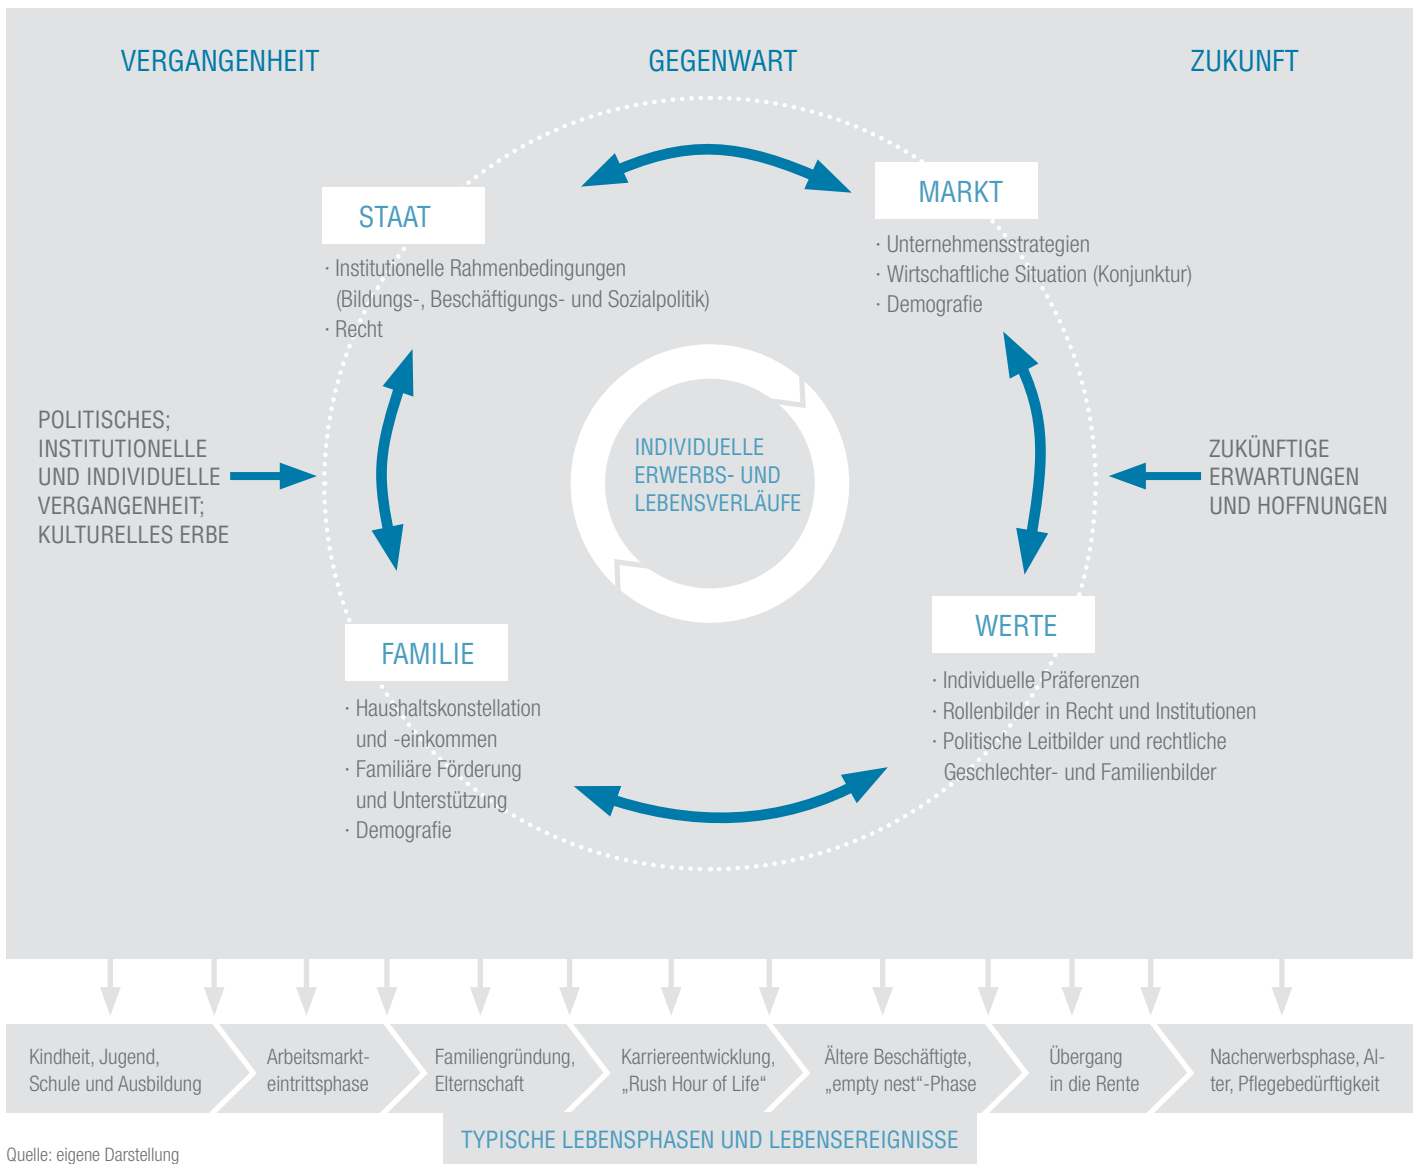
VERGANGENHEIT

GEGENWART

ZUKUNFT

STAAT

· Institutionelle Rahmenbedingungen (Bildungs-, Beschäftigungs- und Sozialpolitik)
· Recht

MARKT

· Unternehmensstrategien
· Wirtschaftliche Situation (Konjunktur)
· Demografie

POLITISCHES; INSTITUTIONELLE UND INDIVIDUELLE VERGANGENHEIT; KULTURELLES ERBE

INDIVIDUELLE ERWERBS- UND LEBENSVERLÄUFE

ZUKÜNFTIGE ERWARTUNGEN UND HOFFNUNGEN

FAMILIE

· Haushaltskonstellation und -einkommen
· Familiäre Förderung und Unterstützung
· Demografie

WERTE

· Individuelle Präferenzen
· Rollenbilder in Recht und Institutionen
· Politische Leitbilder und rechtliche Geschlechter- und Familienbilder

Kindheit, Jugend, Schule und Ausbildung

Arbeitsmarkteintrittsphase

Familiengründung, Elternschaft

Karriereentwicklung, „Rush Hour of Life“

Ältere Beschäftigte, „empty nest“-Phase

Übergang in die Rente

Nacherwerbsphase, Alter, Pflegebedürftigkeit

TYPISCHE LEBENSPHASEN UND LEBENSEREIGNISSE

Quelle: eigene Darstellung